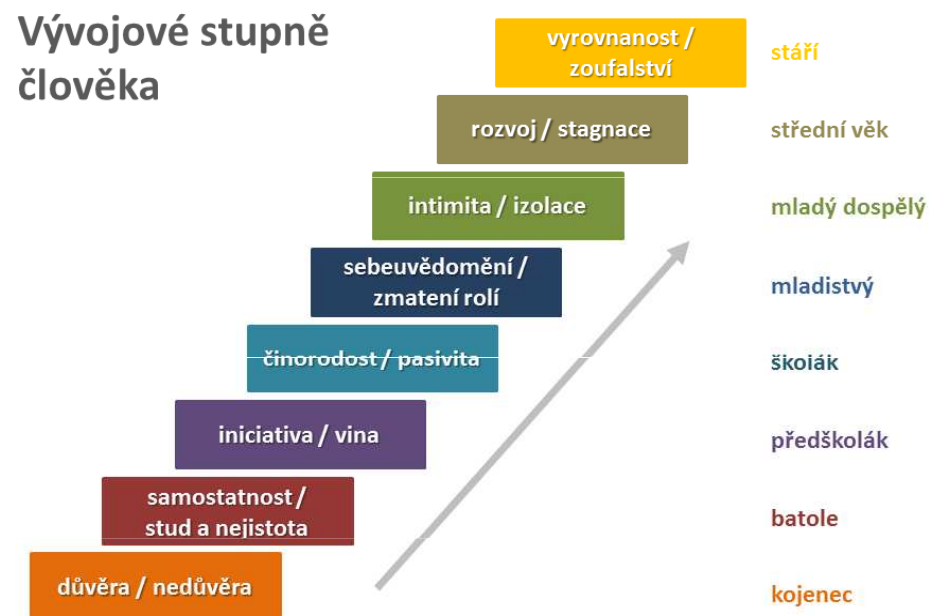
Vývojové stupně člověka

vyrovnanost / zoufalství

stáří

rozvoj / stagnace

střední věk

intimita / izolace

mladý dospělý

sebeuvědomění / zmatení rolí

mladistvý

činorodost / pasivita

škoiák

iniciativa / vina

předškolák

samostatnost / stud a nejistota

batole

důvěra / nedůvěra

kojenec